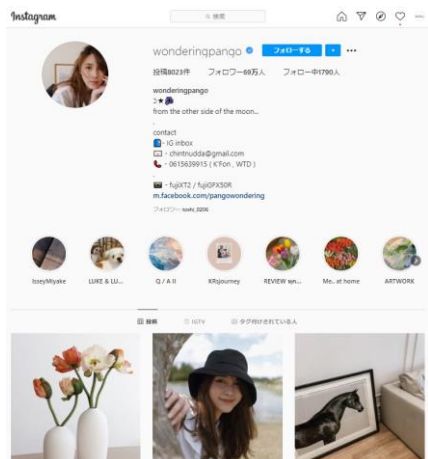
Instagram

Q 検索

wonderingpango フォローする

投稿8023件 フォロワー69万人 フォロー中1790人

wonderingpango
☽★

from the other side of the moon...
.
contact
- IG inbox
- chintnudda@gmail.com
- 0615639915 ( K'Fon , WTD )
.
- fujiXT2 / fujiGFX50R
m.facebook.com/pangowondering
フォロワー: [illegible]

IsseyMiyake
LUKE & LU...
Q / A II
KRsjourney
REVIEW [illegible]
Me.. at home
ARTWORK

投稿
IGTV
タグ付けされている人